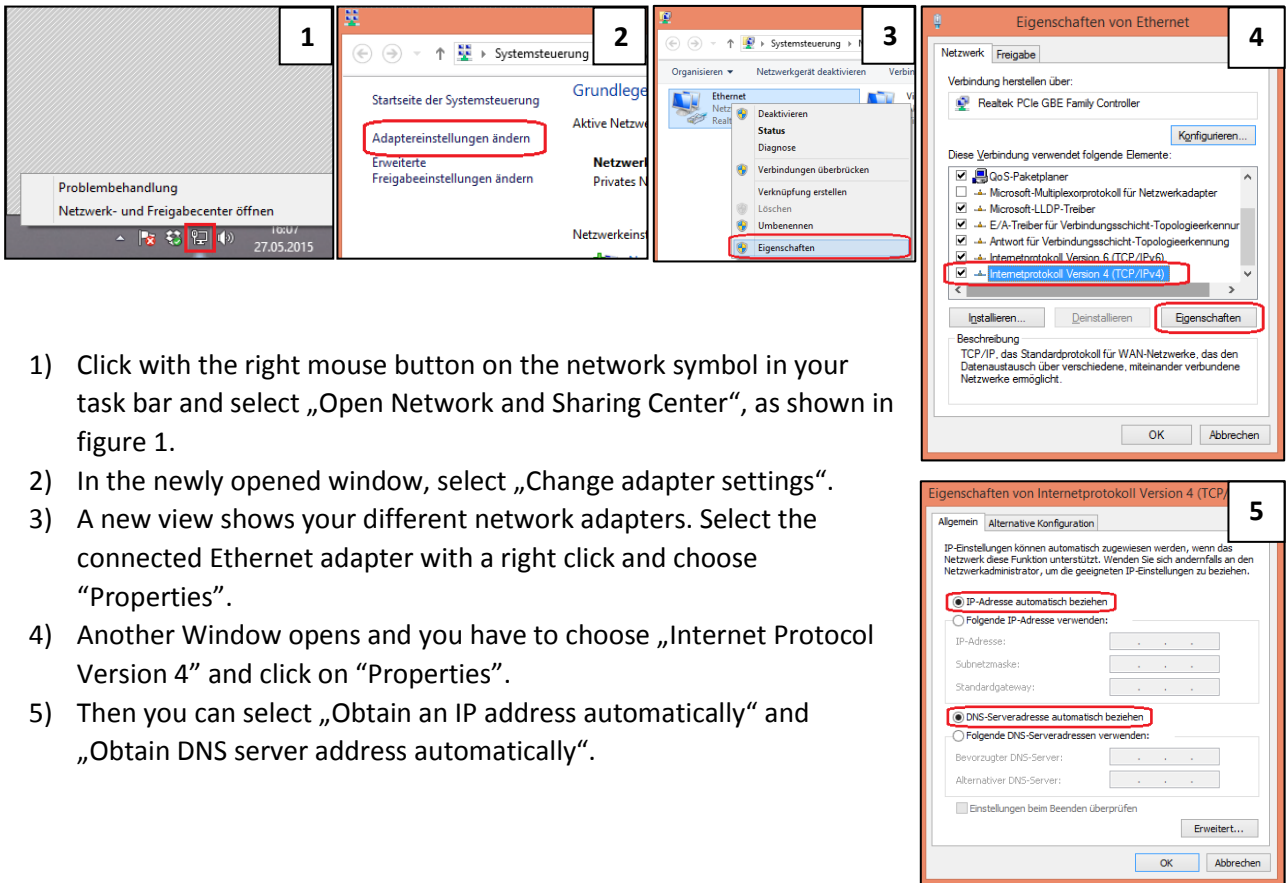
1

Problembehandlung
Netzwerk- und Freigabecenter öffnen
16:07
27.05.2015

2

Systemsteuerung
Startseite der Systemsteuerung
Adaptereinstellungen ändern
Erweiterte Freigabeeinstellungen ändern
Grundlege
Aktive Netzw
Netzwerk
Privates N
Netzwerkeinst

3

Systemsteuerung
Organisieren
Netzwerkgerät deaktivieren
Verbin
Ethernet
Netz
Realt
Deaktivieren
Status
Diagnose
Verbindungen überbrücken
Verknüpfung erstellen
Löschen
Umbenennen
Eigenschaften

4

Eigenschaften von Ethernet
Netzwerk
Freigabe
Verbindung herstellen über:
Realtek PCIe GBE Family Controller
Konfigurieren...
Diese Verbindung verwendet folgende Elemente:
QoS-Paketplaner
Microsoft-Multiplexorprotokoll für Netzwerkadapter
Microsoft-LLDP-Treiber
E/A-Treiber für Verbindungsschicht-Topologieerkennur
Antwort für Verbindungsschicht-Topologieerkennung
Internetprotokoll Version 6 (TCP/IPv6)
Internetprotokoll Version 4 (TCP/IPv4)
Installieren...
Deinstallieren
Eigenschaften
Beschreibung
TCP/IP, das Standardprotokoll für WAN-Netzwerke, das den Datenaustausch über verschiedene, miteinander verbundene Netzwerke ermöglicht.
OK
Abbrechen

1) Click with the right mouse button on the network symbol in your task bar and select „Open Network and Sharing Center“, as shown in figure 1.
2) In the newly opened window, select „Change adapter settings“.
3) A new view shows your different network adapters. Select the connected Ethernet adapter with a right click and choose “Properties”.
4) Another Window opens and you have to choose „Internet Protocol Version 4” and click on “Properties”.
5) Then you can select „Obtain an IP address automatically“ and „Obtain DNS server address automatically“.

Eigenschaften von Internetprotokoll Version 4 (TCP/
5
Allgemein
Alternative Konfiguration
IP-Einstellungen können automatisch zugewiesen werden, wenn das Netzwerk diese Funktion unterstützt. Wenden Sie sich andernfalls an den Netzwerkadministrator, um die geeigneten IP-Einstellungen zu beziehen.
IP-Adresse automatisch beziehen
Folgende IP-Adresse verwenden:
IP-Adresse:
Subnetzmaske:
Standardgateway:
DNS-Serveradresse automatisch beziehen
Folgende DNS-Serveradressen verwenden:
Bevorzugter DNS-Server:
Alternativer DNS-Server:
Einstellungen beim Beenden überprüfen
Erweitert...
OK
Abbrechen